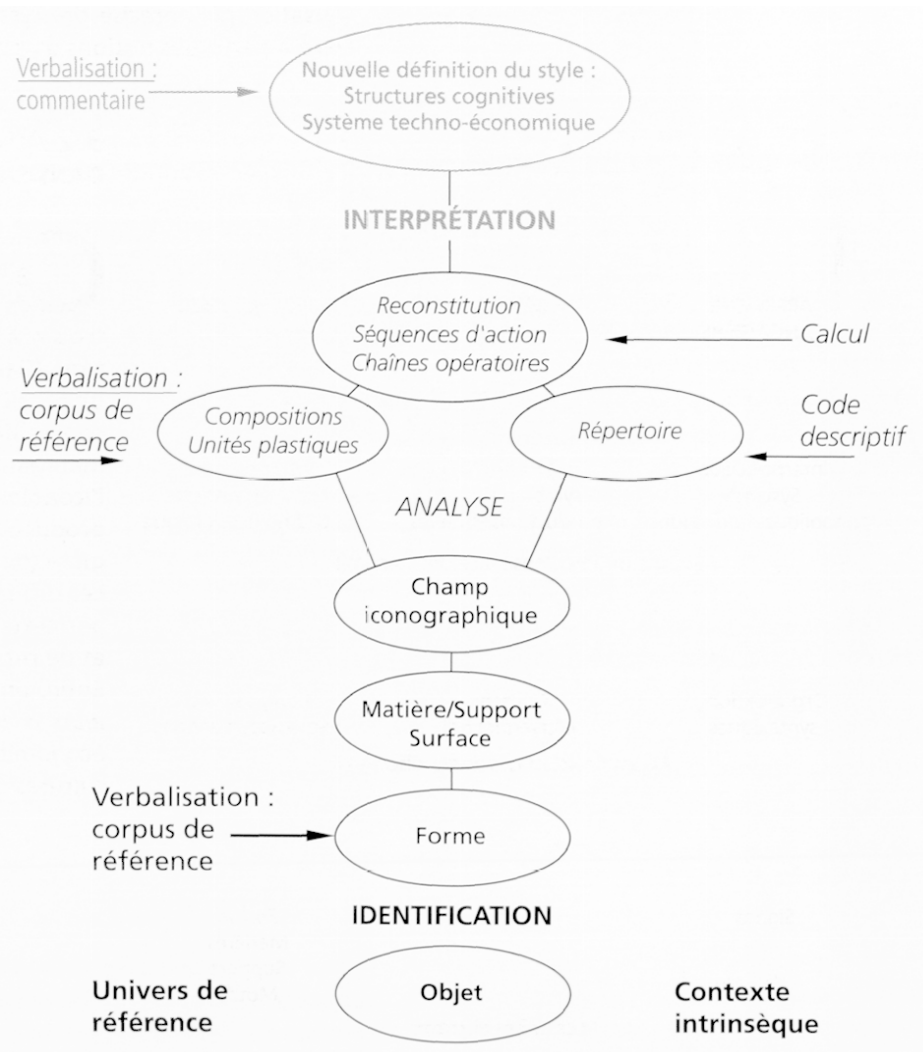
Verbalisation : commentaire

Nouvelle définition du style : Structures cognitives Système techno-économique

INTERPRÉTATION

Reconstitution Séquences d'action Chaînes opératoires

Calcul

Verbalisation : corpus de référence

Compositions Unités plastiques

Répertoire

Code descriptif

ANALYSE

Champ iconographique

Matière/Support Surface

Verbalisation : corpus de référence

Forme

IDENTIFICATION

Univers de référence

Objet

Contexte intrinsèque